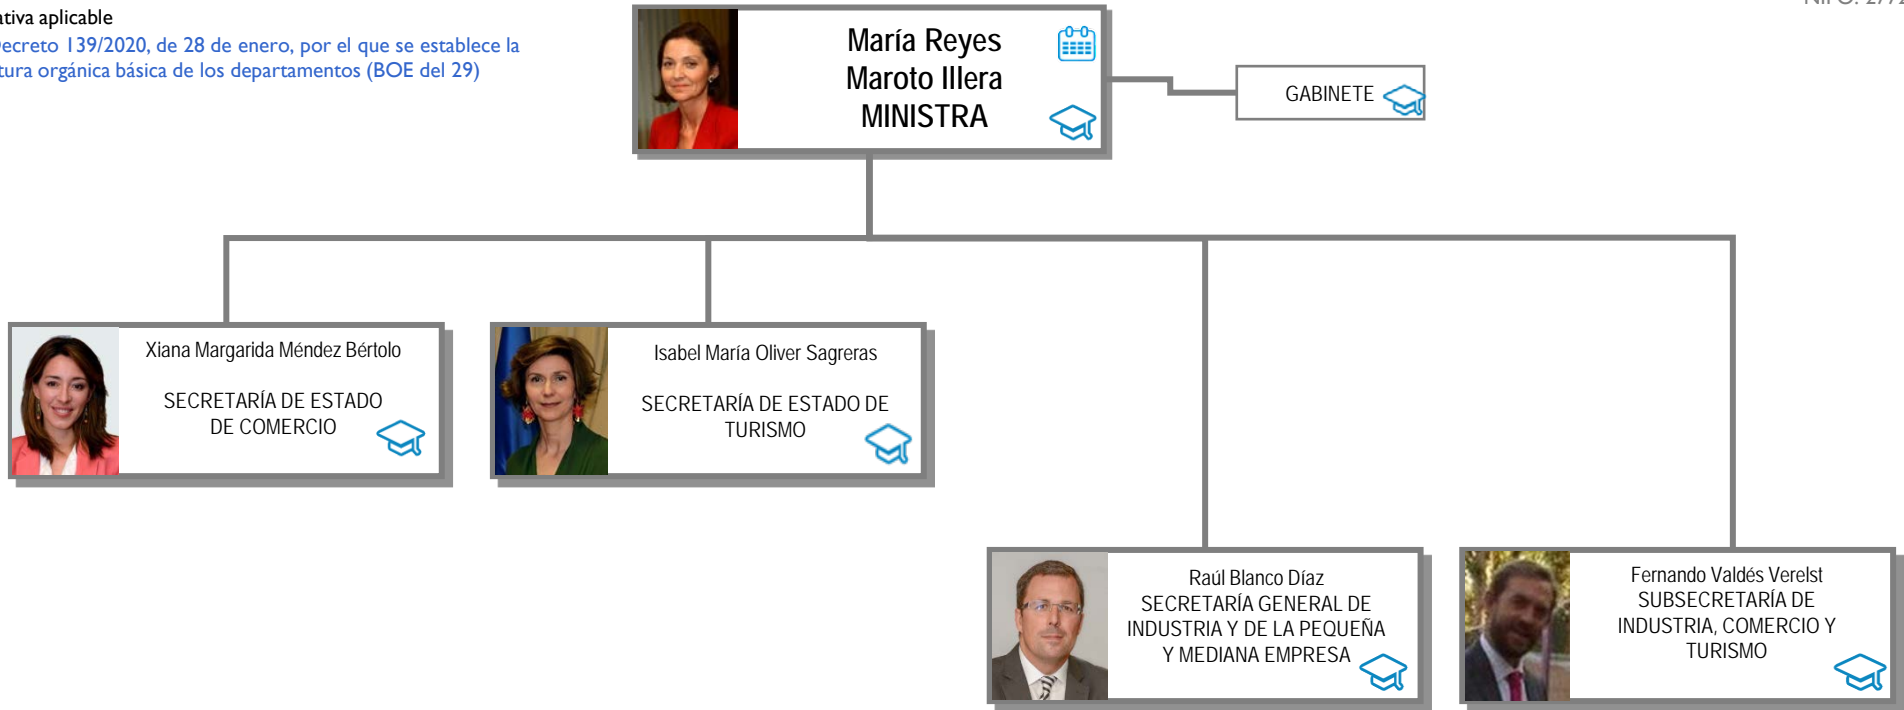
ativa aplicable
ecreto 139/2020, de 28 de enero, por el que se establece la tura orgánica básica de los departamentos (BOE del 29)

María Reyes Maroto Illera
MINISTRA

GABINETE

Xiana Margarida Méndez Bértolo

SECRETARÍA DE ESTADO DE COMERCIO

Isabel María Oliver Sagreras

SECRETARÍA DE ESTADO DE TURISMO

Raúl Blanco Díaz
SECRETARÍA GENERAL DE INDUSTRIA Y DE LA PEQUEÑA Y MEDIANA EMPRESA

Fernando Valdés Verelst
SUBSECRETARÍA DE INDUSTRIA, COMERCIO Y TURISMO